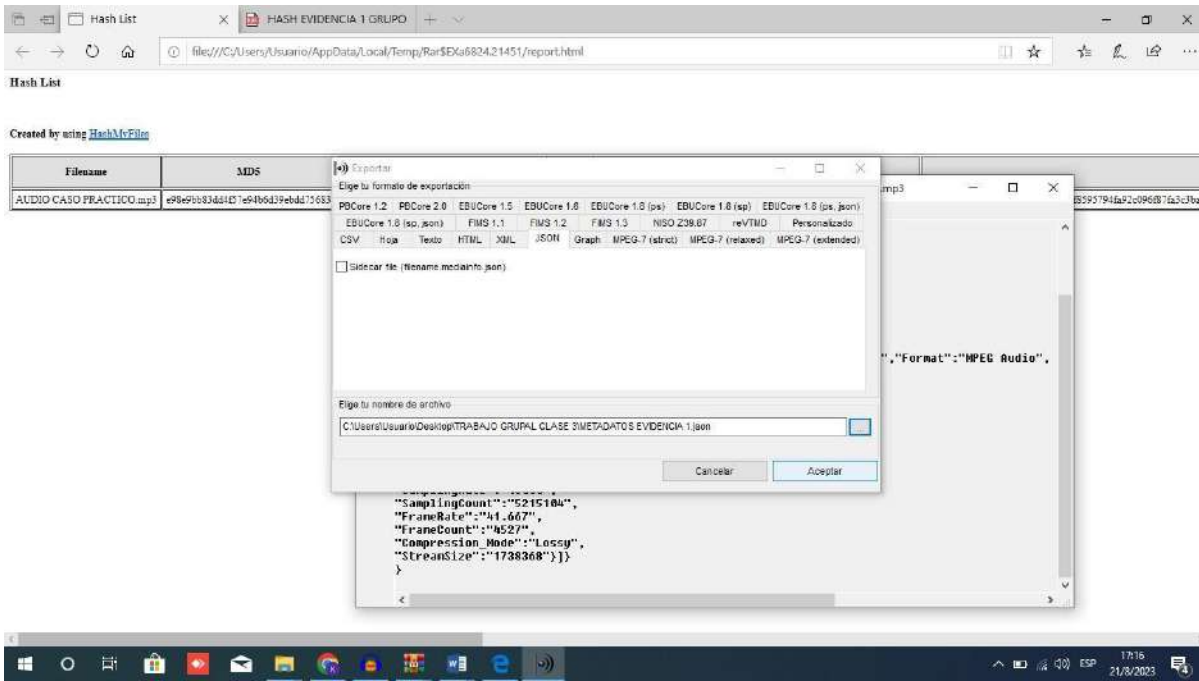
Hash List | HASH EVIDENCIA 1 GRUPO

file:///C:/Users/Usuario/AppData/Local/Temp/Rar$EXa6824.21451/report.html

Hash List

Created by using HashMyFiles

| Filename | MD5 |
|---|---|
| AUDIO CASO PRACTICO.mp3 | e98e9bb83dd4f57e94b6d39ebdd75683 |

5595794fa92c096f87fa3c3ba

Exportar

Elige tu formato de exportación

PBCore 1.2 | PBCore 2.0 | EBUCore 1.5 | EBUCore 1.6 | EBUCore 1.8 (ps) | EBUCore 1.8 (sp) | EBUCore 1.8 (ps, json) | EBUCore 1.8 (sp, json) | FIMS 1.1 | FIMS 1.2 | FIMS 1.3 | NISO Z39.87 | reVTMD | Personalizado | CSV | Hoja | Texto | HTML | XML | JSON | Graph | MPEG-7 (strict) | MPEG-7 (relaxed) | MPEG-7 (extended)

Sidecar file (filename.mediainfo.json)

Elige tu nombre de archivo

C:\Users\Usuario\Desktop\TRABAJO GRUPAL CLASE 3\METADATOS EVIDENCIA 1.json

...

Cancelar | Aceptar

mp3

","Format":"MPEG Audio",

"SamplingCount":"5215104",
"FrameRate":"41.667",
"FrameCount":"4527",
"Compression_Mode":"Lossy",
"StreamSize":"1738368"}]}
}

ESP 17:16 21/8/2023